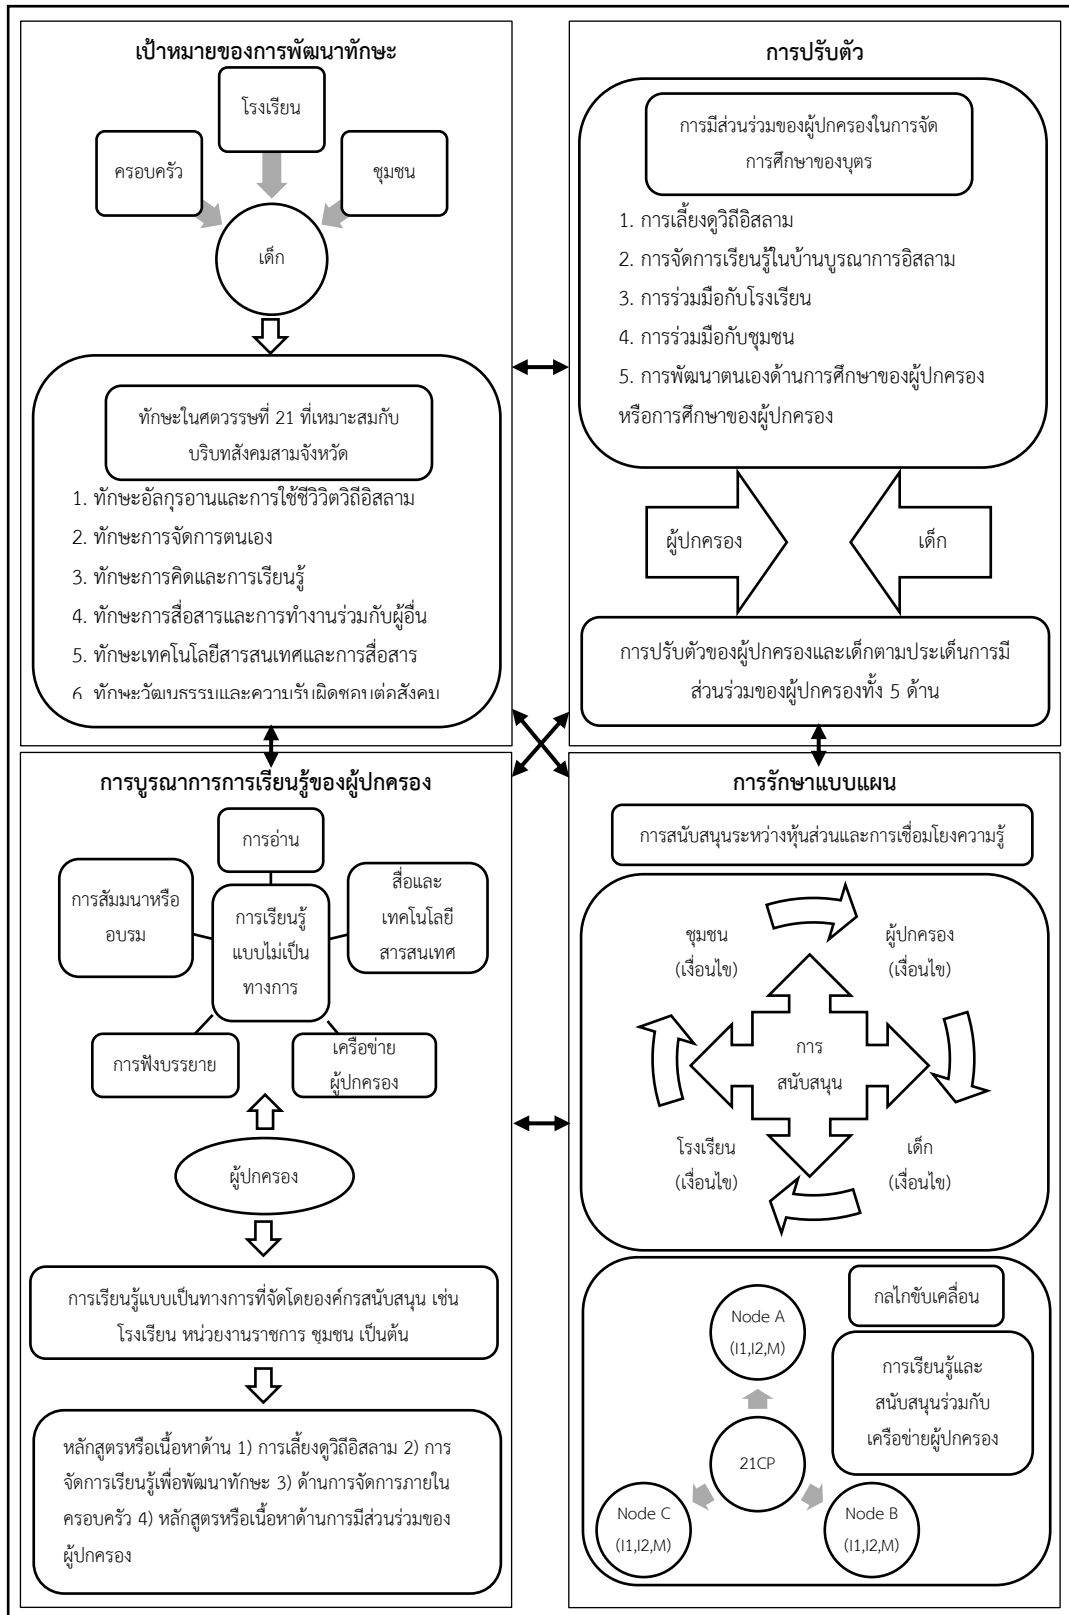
เป้าหมายของการพัฒนาทักษะ

โรงเรียน

ครอบครัว

ชุมชน

เด็ก

ทักษะในศตวรรษที่ 21 ที่เหมาะสมกับบริบทสังคมสามจังหวัด

1. ทักษะอัลกุรอานและการใช้ชีวิตวิถีอิสลาม
2. ทักษะการจัดการตนเอง
3. ทักษะการคิดและการเรียนรู้
4. ทักษะการสื่อสารและการทำงานร่วมกับผู้อื่น
5. ทักษะเทคโนโลยีสารสนเทศและการสื่อสาร
6. ทักษะวัฒนธรรมและความรับผิดชอบต่อสังคม

การปรับตัว

การมีส่วนร่วมของผู้ปกครองในการจัดการศึกษาของบุตร

1. การเลี้ยงดูวิถีอิสลาม
2. การจัดการเรียนรู้ในบ้านบูรณาการอิสลาม
3. การร่วมมือกับโรงเรียน
4. การร่วมมือกับชุมชน
5. การพัฒนาตนเองด้านการศึกษาของผู้ปกครองหรือการศึกษาของผู้ปกครอง

ผู้ปกครอง

เด็ก

การปรับตัวของผู้ปกครองและเด็กตามประเด็นการมีส่วนร่วมของผู้ปกครองทั้ง 5 ด้าน

การบูรณาการการเรียนรู้ของผู้ปกครอง

การอ่าน

การสัมมนาหรืออบรม

การเรียนรู้แบบไม่เป็นทางการ

สื่อและเทคโนโลยีสารสนเทศ

การฟังบรรยาย

เครือข่ายผู้ปกครอง

ผู้ปกครอง

การเรียนรู้แบบเป็นทางการที่จัดโดยองค์กรสนับสนุน เช่น โรงเรียน หน่วยงานราชการ ชุมชน เป็นต้น

หลักสูตรหรือเนื้อหาด้าน 1) การเลี้ยงดูวิถีอิสลาม 2) การจัดการเรียนรู้เพื่อพัฒนาทักษะ 3) ด้านการจัดการภายในครอบครัว 4) หลักสูตรหรือเนื้อหาด้านการมีส่วนร่วมของผู้ปกครอง

การรักษาแบบแผน

การสนับสนุนระหว่างหุ้นส่วนและการเชื่อมโยงความรู้

ชุมชน (เงื่อนไข)

ผู้ปกครอง (เงื่อนไข)

การสนับสนุน

โรงเรียน (เงื่อนไข)

เด็ก (เงื่อนไข)

กลไกขับเคลื่อน

Node A (I1,I2,M)

การเรียนรู้และสนับสนุนร่วมกับเครือข่ายผู้ปกครอง

21CP

Node C (I1,I2,M)

Node B (I1,I2,M)